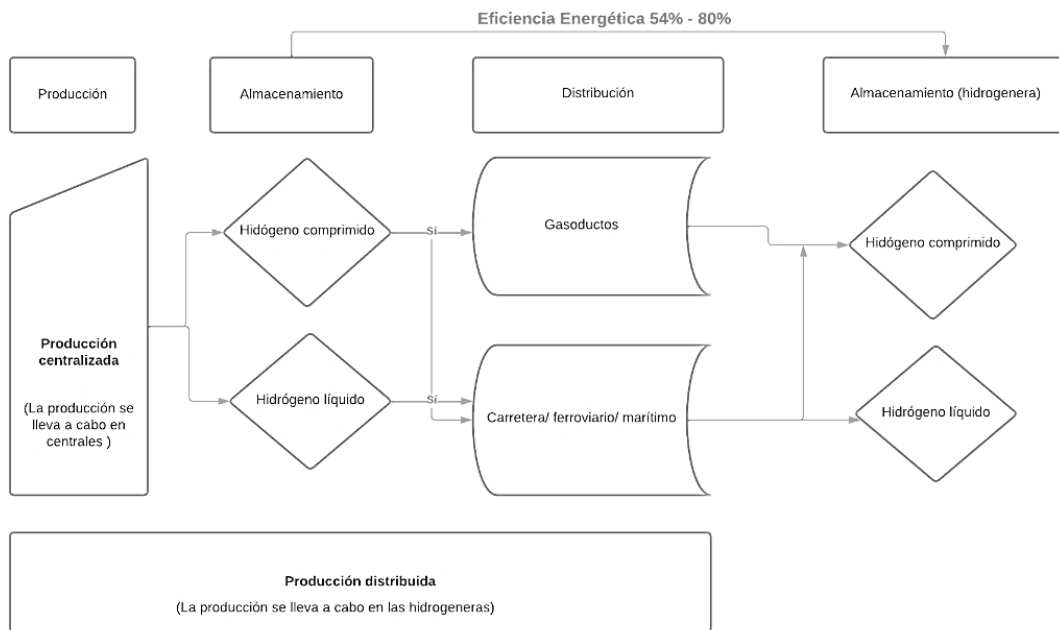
Eficiencia Energética 54% - 80%

Producción

Almacenamiento

Distribución

Almacenamiento (hidrogenera)

**Producción centralizada**

(La producción se lleva a cabo en centrales )

Hidógeno comprimido

Hidrógeno líquido

Sí

Sí

Gasoductos

Carretera/ ferroviario/ marítimo

Hidógeno comprimido

Hidrógeno líquido

**Producción distribuida**

(La producción se lleva a cabo en las hidrogeneras)